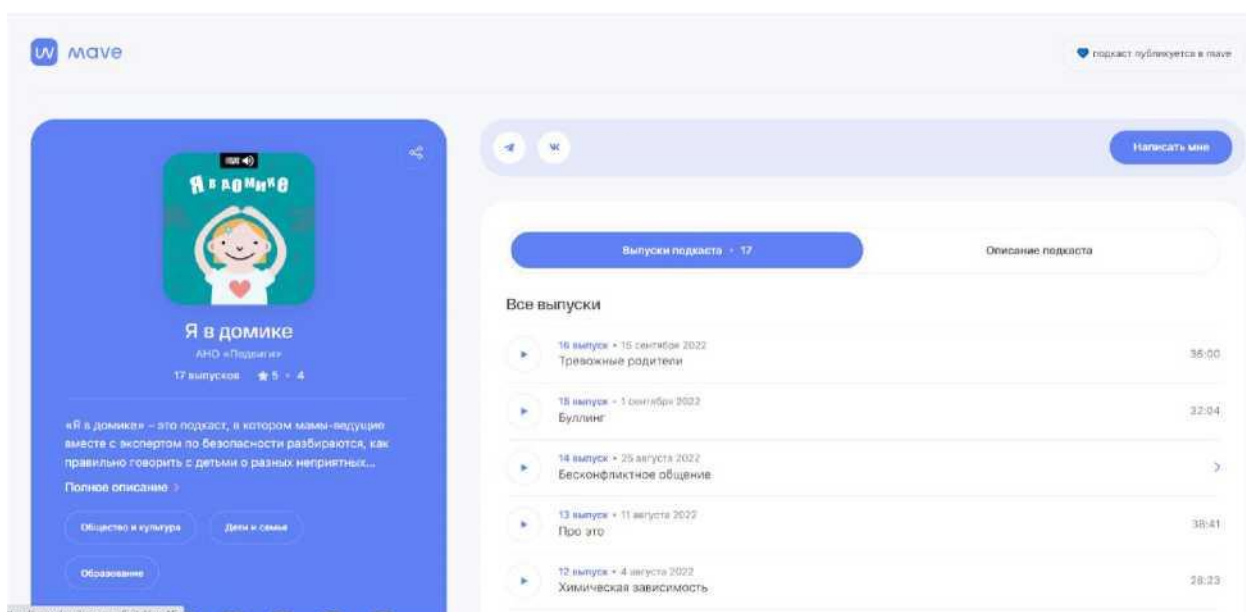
mave

подкаст публикуется в mave

Я в домике

Я в домике
АНО «Подвиги»
17 выпусков ★5 · 4

«Я в домике» – это подкаст, в котором мамы-ведущие вместе с экспертом по безопасности разбираются, как правильно говорить с детьми о разных неприятных...
Полное описание >

Общество и культура
Дети и семья
Образование

Написать мне

Выпуски подкаста · 17
Описание подкаста

Все выпуски

16 выпуск • 15 сентября 2022
Тревожные родители
36:00

15 выпуск • 1 сентября 2022
Буллинг
32:04

14 выпуск • 25 августа 2022
Бесконфликтное общение

13 выпуск • 11 августа 2022
Про это
38:41

12 выпуск • 4 августа 2022
Химическая зависимость
28:23